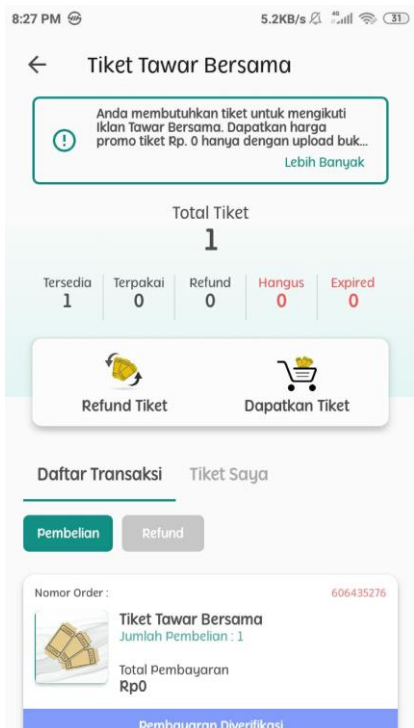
8:27 PM

5.2KB/s 31

Tiket Tawar Bersama

Anda membutuhkan tiket untuk mengikuti Iklan Tawar Bersama. Dapatkan harga promo tiket Rp. 0 hanya dengan upload buk...

Lebih Banyak

Total Tiket

1

| Tersedia | Terpakai | Refund | Hangus | Expired |
|---|---|---|---|---|
| 1 | 0 | 0 | 0 | 0 |

Refund Tiket

Dapatkan Tiket

Daftar Transaksi

Tiket Saya

Pembelian

Refund

Nomor Order :

606435276

Tiket Tawar Bersama

Jumlah Pembelian : 1

Total Pembayaran

Rp0

Pembayaran Diverifikasi